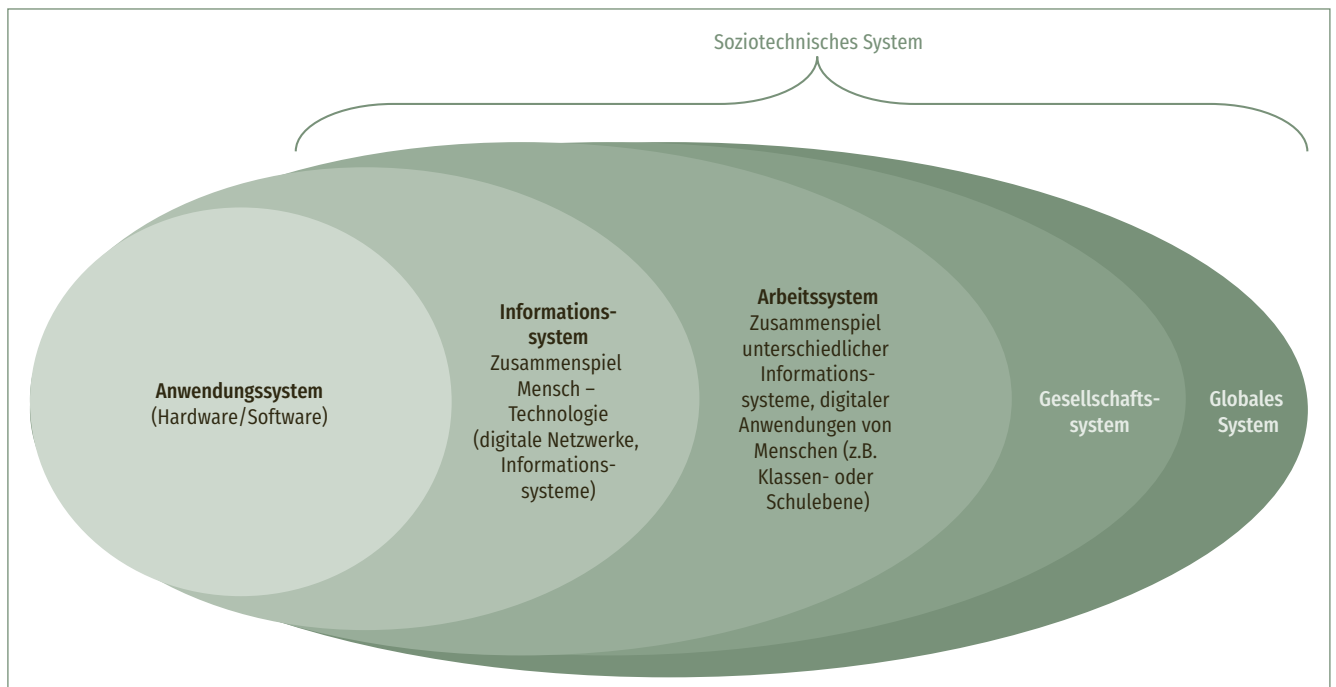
Soziotechnisches System

Anwendungssystem
(Hardware/Software)

Informationssystem
Zusammenspiel Mensch – Technologie (digitale Netzwerke, Informationssysteme)

Arbeitssystem
Zusammenspiel unterschiedlicher Informationssysteme, digitaler Anwendungen von Menschen (z.B. Klassen- oder Schulebene)

Gesellschaftssystem

Globales System